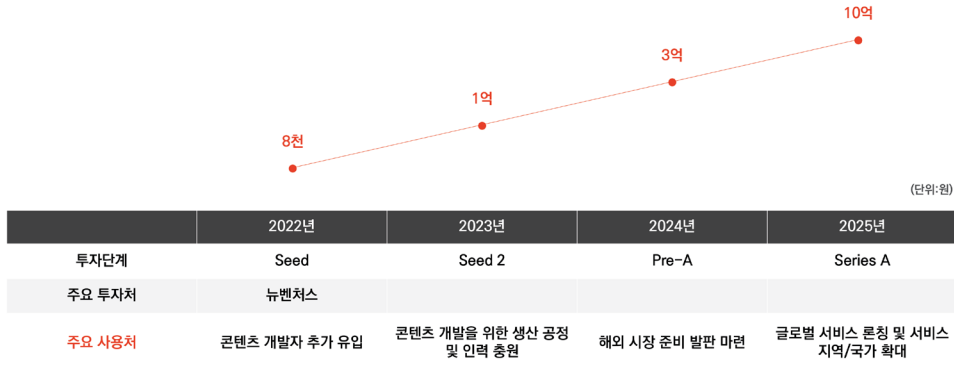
10억

3억

1억

8천

(단위:원)

| | 2022년 | 2023년 | 2024년 | 2025년 |
|---|---|---|---|---|
| 투자단계 | Seed | Seed 2 | Pre-A | Series A |
| 주요 투자처 | 뉴벤처스 | | | |
| 주요 사용처 | 콘텐츠 개발자 추가 유입 | 콘텐츠 개발을 위한 생산 공정 및 인력 충원 | 해외 시장 준비 발판 마련 | 글로벌 서비스 론칭 및 서비스 지역/국가 확대 |